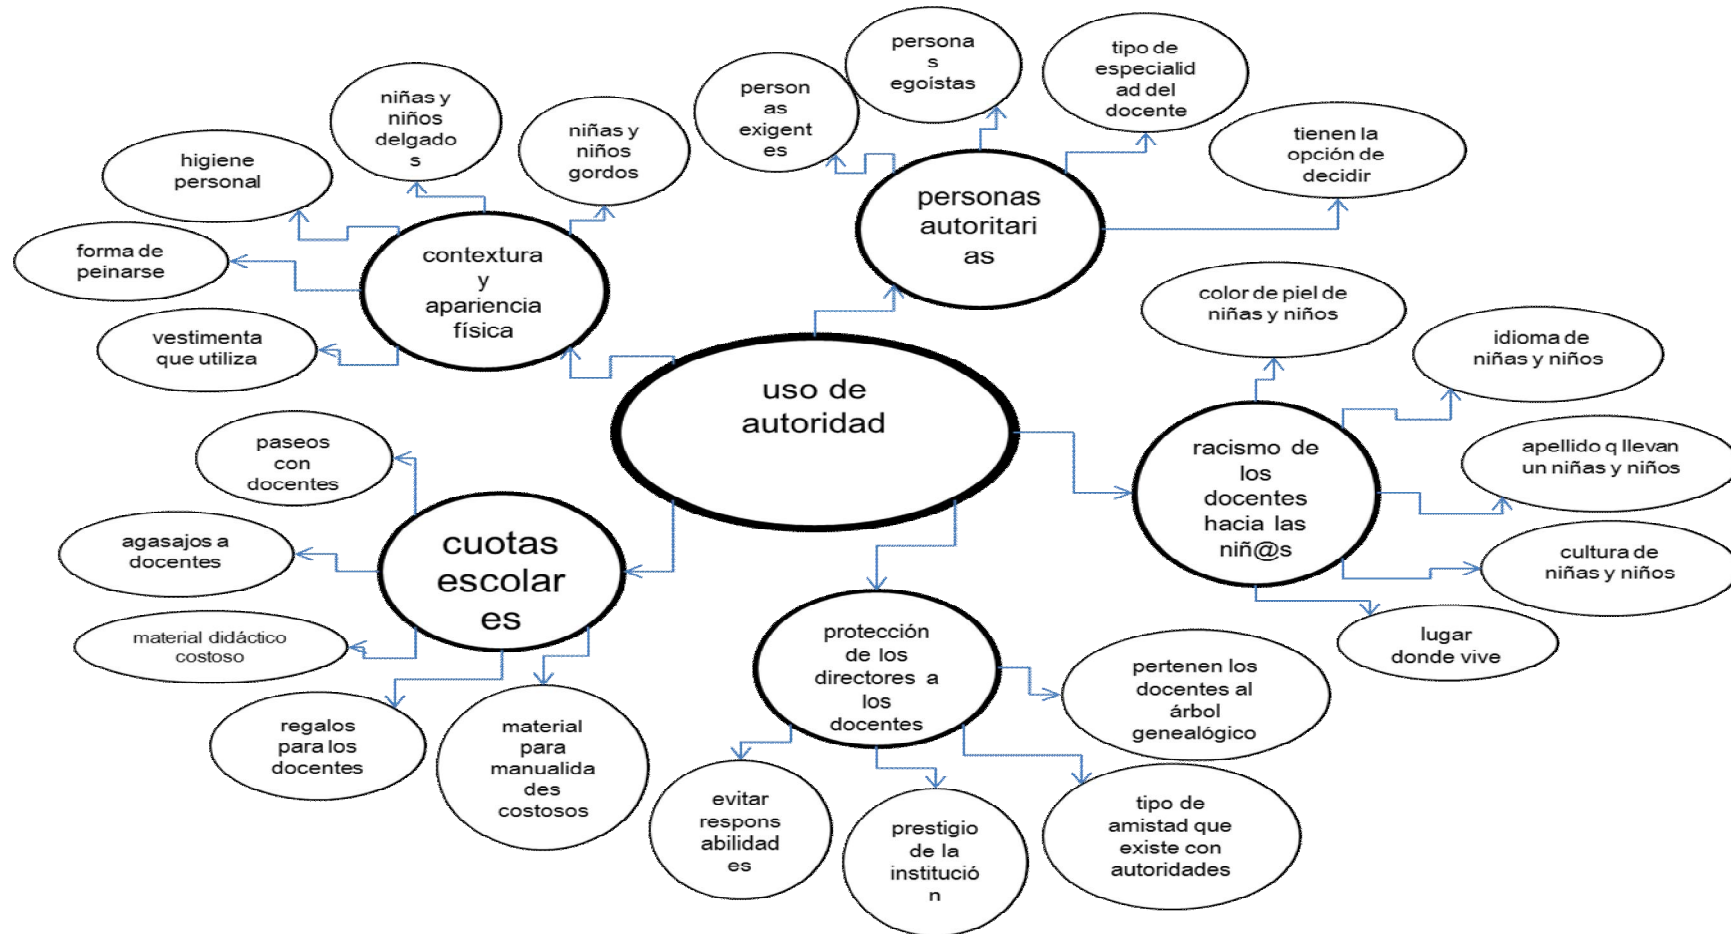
uso de autoridad

contextura y apariencia física

niñas y niños delgados

niñas y niños gordos

higiene personal

forma de peinarse

vestimenta que utiliza

personas autoritarias

personas exigentes

personas egoístas

tipo de especialidad del docente

tienen la opción de decidir

racismo de los docentes hacia las niñ@s

color de piel de niñas y niños

idioma de niñas y niños

apellido q llevan un niñas y niños

cultura de niñas y niños

lugar donde vive

cuotas escolares

paseos con docentes

agasajos a docentes

material didáctico costoso

regalos para los docentes

material para manualidades costosos

protección de los directores a los docentes

pertenen los docentes al árbol genealógico

evitar responsabilidades

prestigio de la institución

tipo de amistad que existe con autoridades